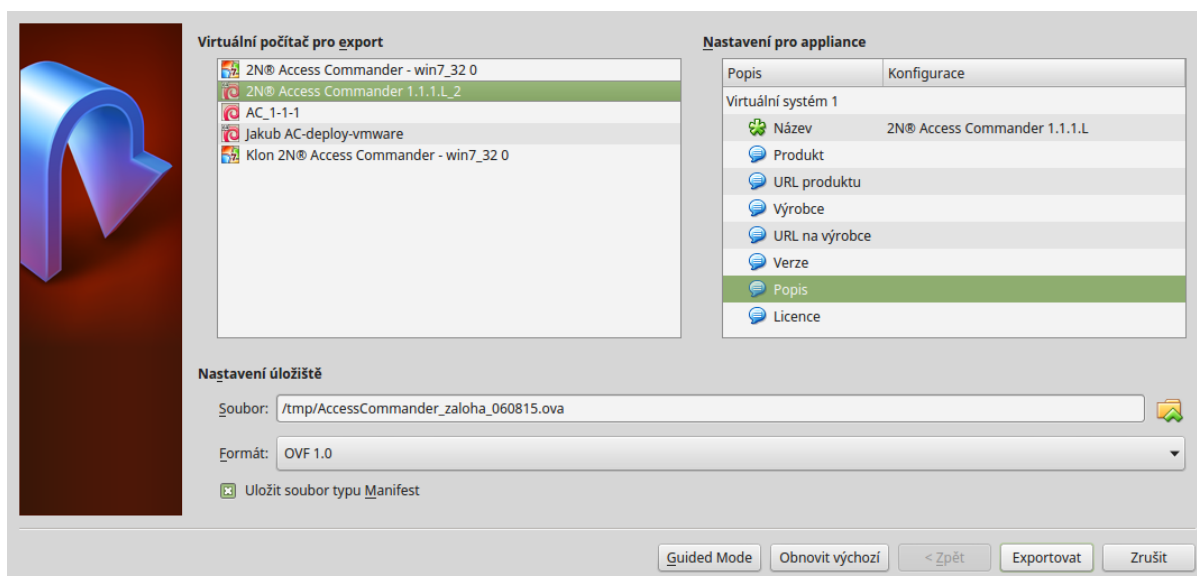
Virtuální počítač pro export

2N® Access Commander - win7_32 0
2N® Access Commander 1.1.1.L_2
AC_1-1-1
Jakub AC-deploy-vmware
Klon 2N® Access Commander - win7_32 0

Nastavení pro appliance

| Popis | Konfigurace |
|---|---|
| Virtuální systém 1 | |
| Název | 2N® Access Commander 1.1.1.L |
| Produkt | |
| URL produktu | |
| Výrobce | |
| URL na výrobce | |
| Verze | |
| Popis | |
| Licence | |

Nastavení úložiště

Soubor: /tmp/AccessCommander_zaloha_060815.ova

Formát: OVF 1.0

Uložit soubor typu Manifest

Guided Mode
Obnovit výchozí
< Zpět
Exportovat
Zrušit